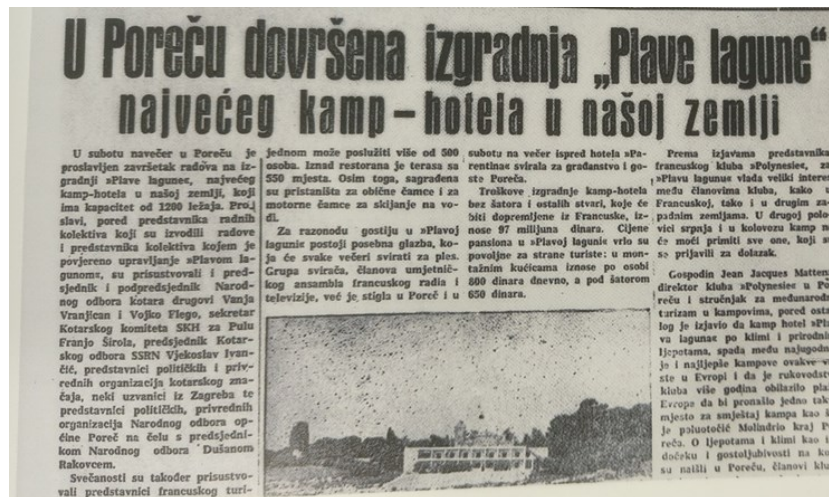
U Poreču dovršena izgradnja „Plave lagune"
najvećeg kamp-hotela u našoj zemlji

U subotu navečer u Poreču je proslavljen završetak radova na izgradnji »Plave lagune«, najvećeg kamp-hotela u našoj zemlji, koji ima kapacitet od 1200 ležaja. Proslavi, pored predstavnika radnih kolektiva koji su izvodili radove i predstavnika kolektiva kojem je povjereno upravljanje »Plavom lagunom«, su prisustvovali i predsjednik i podpredsjednik Narodnog odbora kotara drugovi Vanja Vranjican i Vojko Flego, sekretar Kotarskog komiteta SKH za Pulu Franjo Širola, predsjednik Kotarskog odbora SSRN Vjekoslav Ivančić, predstavnici političkih i privrednih organizacija kotarskog značaja, neki uzvanici iz Zagreba te predstavnici političkih, privrednih organizacija Narodnog odbora općine Poreč na čelu s predsjednikom Narodnog odbora Dušanom Rakovcem.

Svečanosti su također prisustvovali predstavnici francuskog turi-

jednom može posluživi više od 500 osoba. Iznad restorana je terasa sa 550 mjesta. Osim toga, sagrađena su pristaništa za obične čamce i za motorne čamce za skijanje na vodi.

Za razonodu gostiju u »Plavoj laguni« postoji posebna glazba, koja će svake večeri svirati za ples. Grupa svirača, članova umjetničkog ansambla francuskog radia i televizije, već je stigla u Poreč i u

subotu na večer ispred hotela »Parentina« svirala za građanstvo i goste Poreča.

Troškove izgradnje kamp-hotela bez šatora i ostalih stvari, koje će biti dopremljene iz Francuske, iznose 97 miljuna dinara. Cijene pansiona u »Plavoj laguni« vrlo su povoljne za strane turiste: u montažnim kućicama iznose po osobi 800 dinara dnevno, a pod šatorom 650 dinara.

Prema izjavama predstavnika francuskog kluba »Polynesie«, za »Plavu lagunu« vlada veliki interes među članovima kluba, kako u Francuskoj, tako i u drugim zapadnim zemljama. U drugoj polovici srpnja i u kolovozu kamp neće moći primiti sve one, koji su se prijavili za dolazak.

Gospodin Jean Jacques Matten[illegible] direktor kluba »Polynesie« u P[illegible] reču i stručnjak za međunarod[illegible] turizam u kampovima, pored osta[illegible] log je izjavio da kamp hotel »Pl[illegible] va laguna« po klimi i prirodni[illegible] ljepotama, spada među najugodn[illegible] i najljepše kampove ovakve v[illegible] ste u Evropi i da je rukovodst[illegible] kluba više godina obilazilo pla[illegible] Evropa da bi pronašlo jedno tak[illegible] mjesto za smještaj kampa kao i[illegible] je poluotočić Molindrio kraj P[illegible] reča. O ljepotama i klimi kao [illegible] dočeku i gostoljubivosti na k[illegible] su naišli u Poreču, članovi klu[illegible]